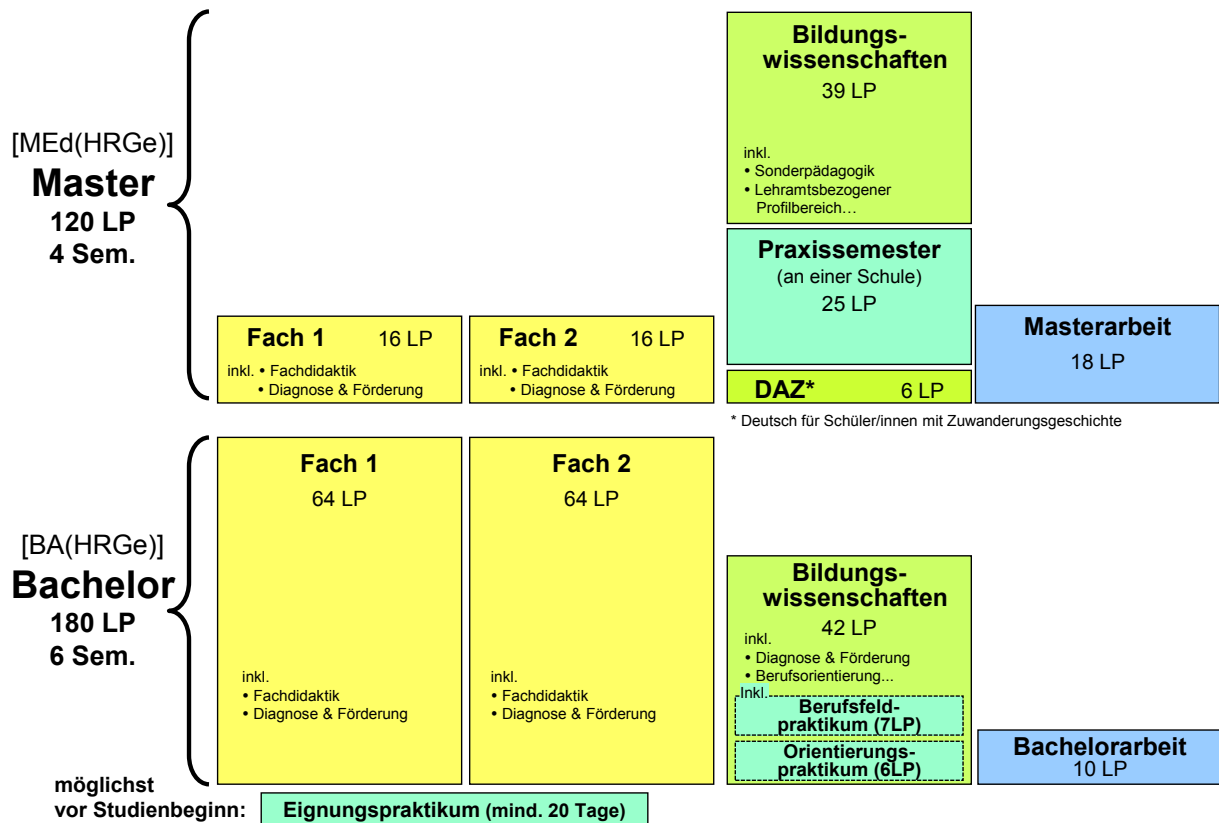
[MEd(HRGe)]
Master
120 LP
4 Sem.

Fach 1 16 LP
inkl. • Fachdidaktik
• Diagnose & Förderung

Fach 2 16 LP
inkl. • Fachdidaktik
• Diagnose & Förderung

Bildungswissenschaften
39 LP
inkl.
• Sonderpädagogik
• Lehramtsbezogener Profilbereich…

Praxissemester
(an einer Schule)
25 LP

DAZ* 6 LP

Masterarbeit
18 LP

* Deutsch für Schüler/innen mit Zuwanderungsgeschichte

[BA(HRGe)]
Bachelor
180 LP
6 Sem.

Fach 1
64 LP
inkl.
• Fachdidaktik
• Diagnose & Förderung

Fach 2
64 LP
inkl.
• Fachdidaktik
• Diagnose & Förderung

Bildungswissenschaften
42 LP
inkl.
• Diagnose & Förderung
• Berufsorientierung...
Inkl.
Berufsfeldpraktikum (7LP)
Orientierungspraktikum (6LP)

Bachelorarbeit
10 LP

möglichst vor Studienbeginn:
Eignungspraktikum (mind. 20 Tage)